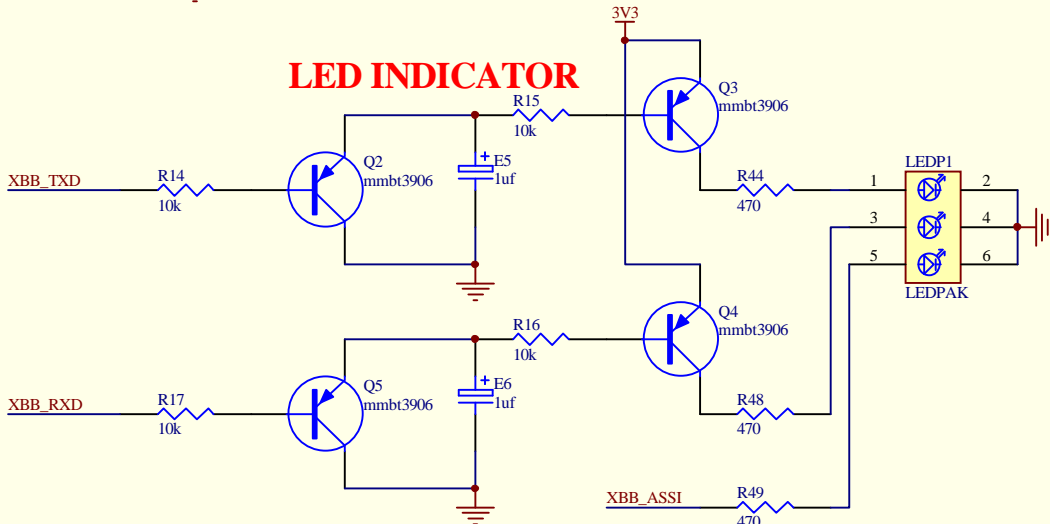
3V3

LED INDICATOR

Q3
mmbt3906

R15
10k

E5
1uf

Q2
mmbt3906

XBB_TXD

R14
10k

R44
470

LEDP1

1

2

3

4

5

6

LEDPAK

R16
10k

Q4
mmbt3906

E6
1uf

Q5
mmbt3906

XBB_RXD

R17
10k

R48
470

XBB_ASSI

R49
470